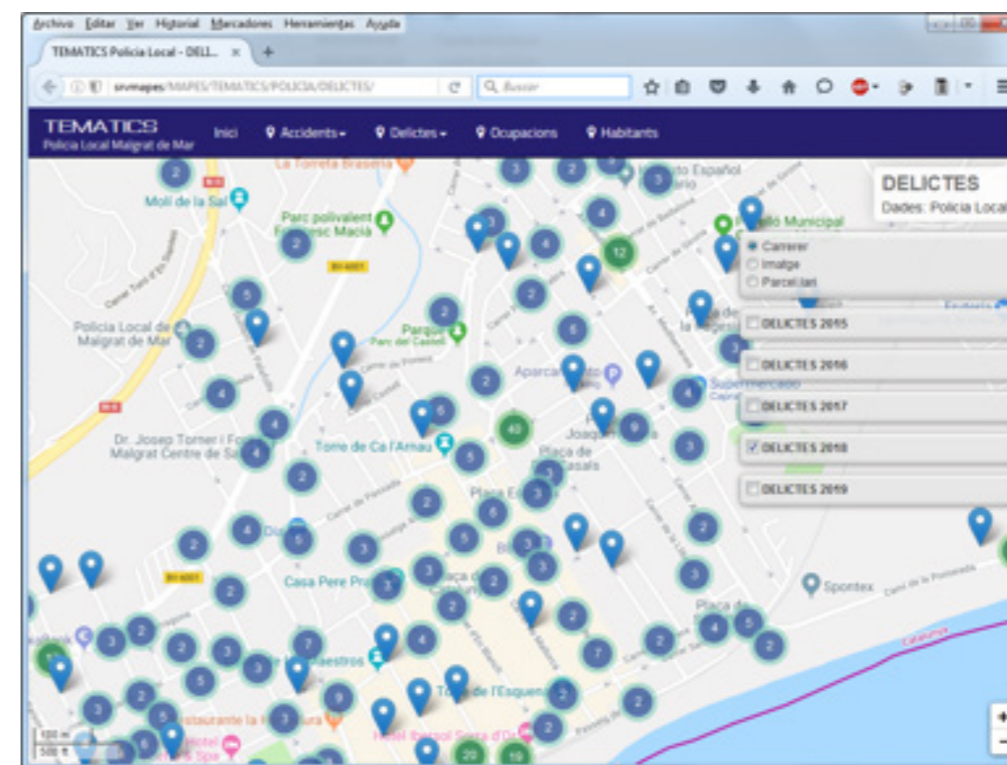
Archivo Editar Ver Historial Marcadores Herramientas Ayuda

TEMATICS Policia Local - DELI... ×

srvmapes/MAPES/TEMATICS/POLICIA/DELICTES/

Buscar

TEMATICS
Policia Local Malgrat de Mar

Inici
Accidents
Delictes
Ocupacions
Habitants

DELICTES
Dades: Policia Local

Carrerer
Imatge
Parcel·lari

DELICTES 2015
DELICTES 2016
DELICTES 2017
DELICTES 2018
DELICTES 2019

La Forreta Braseria
Molí de la Sal
Parc polivalent Francesc Macià
Policia Local de Malgrat de Mar
Parque
Parc del Castell
Aparcament
Supermercado
Dr. Josep Tomer i Forns Malgrat Centre de Salut
Torre de Ca l'Arnau
Plaça de Casals
Plaça
Casa Pere Prat
Spontex
Torre de l'Esquena
Restaurante la Herradura
Hotel Ibersol Sorra d'Or
Maestros
Pavelló Municipal
Catalunya
Camí de la Pomereda

2 3 2 4 3 4 12 2 6 5 2 2 6 4 4 4 4 40 9 3 2 5 2 3 6 4 5 2 3 3 6 3 3 2 2 3 4 3 3 2 2 7 2 2 3 4 5 2 7 3 9 2 2 3 20 19

100 m
500 ft